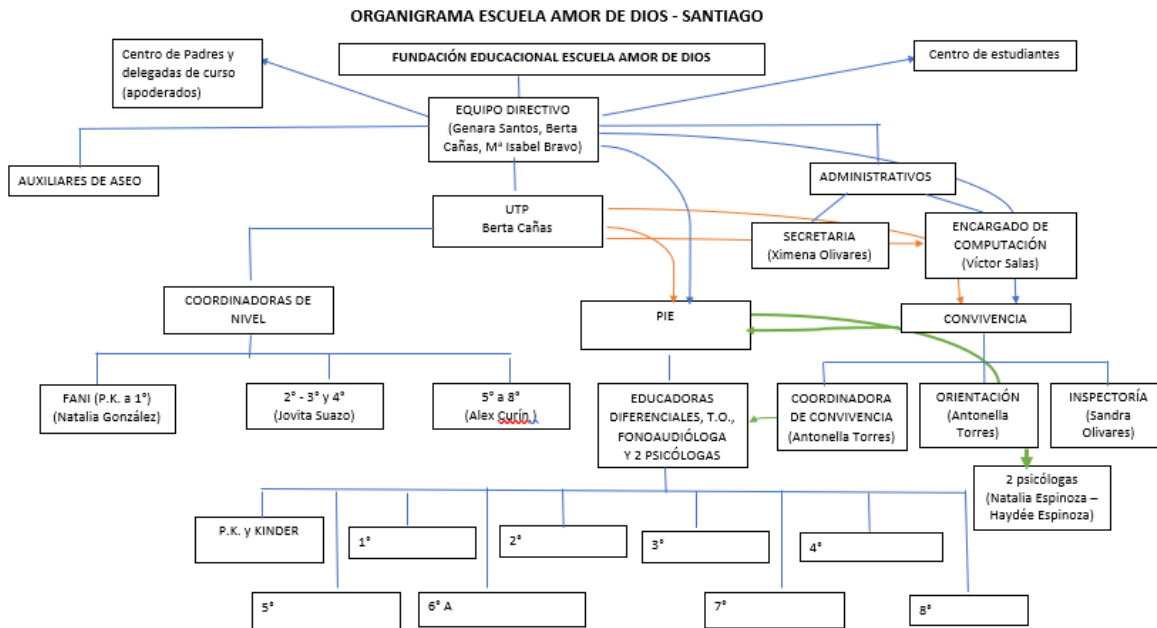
ORGANIGRAMA ESCUELA AMOR DE DIOS - SANTIAGO

Centro de Padres y delegadas de curso (apoderados)

FUNDACIÓN EDUCACIONAL ESCUELA AMOR DE DIOS

Centro de estudiantes

EQUIPO DIRECTIVO (Genara Santos, Berta Cañas, Mª Isabel Bravo)

AUXILIARES DE ASEO

ADMINISTRATIVOS

UTP Berta Cañas

SECRETARIA (Ximena Olivares)

ENCARGADO DE COMPUTACIÓN (Víctor Salas)

COORDINADORAS DE NIVEL

PIE

CONVIVENCIA

FANI (P.K. a 1°) (Natalia González)

2° - 3° y 4° (Jovita Suazo)

5° a 8° (Alex Curín )

EDUCADORAS DIFERENCIALES, T.O., FONOAUDIÓLOGA Y 2 PSICÓLOGAS

COORDINADORA DE CONVIVENCIA (Antonella Torres)

ORIENTACIÓN (Antonella Torres)

INSPECTORÍA (Sandra Olivares)

2 psicólogas (Natalia Espinoza – Haydée Espinoza)

P.K. y KINDER

1°

2°

3°

4°

5°

6° A

7°

8°